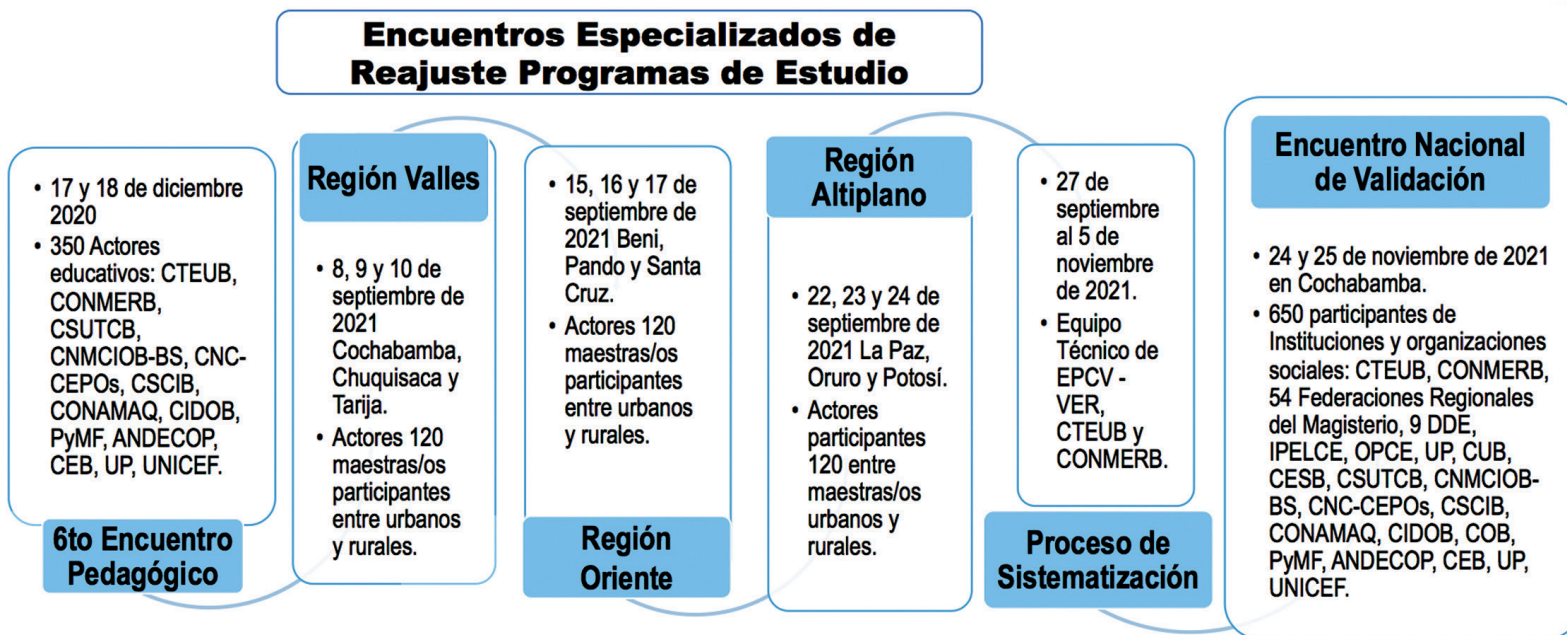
Encuentros Especializados de Reajuste Programas de Estudio

• 17 y 18 de diciembre 2020
• 350 Actores educativos: CTEUB, CONMERB, CSUTCB, CNMCIOB-BS, CNC-CEPOs, CSCIB, CONAMAQ, CIDOB, PyMF, ANDECOP, CEB, UP, UNICEF.

6to Encuentro Pedagógico

Región Valles

• 8, 9 y 10 de septiembre de 2021 Cochabamba, Chuquisaca y Tarija.
• Actores 120 maestras/os participantes entre urbanos y rurales.

• 15, 16 y 17 de septiembre de 2021 Beni, Pando y Santa Cruz.
• Actores 120 maestras/os participantes entre urbanos y rurales.

Región Oriente

Región Altiplano

• 22, 23 y 24 de septiembre de 2021 La Paz, Oruro y Potosí.
• Actores participantes 120 entre maestras/os urbanos y rurales.

• 27 de septiembre al 5 de noviembre de 2021.
• Equipo Técnico de EPCV - VER, CTEUB y CONMERB.

Proceso de Sistematización

Encuentro Nacional de Validación

• 24 y 25 de noviembre de 2021 en Cochabamba.
• 650 participantes de Instituciones y organizaciones sociales: CTEUB, CONMERB, 54 Federaciones Regionales del Magisterio, 9 DDE, IPELCE, OPCE, UP, CUB, CESB, CSUTCB, CNMCIOB-BS, CNC-CEPOs, CSCIB, CONAMAQ, CIDOB, COB, PyMF, ANDECOP, CEB, UP, UNICEF.